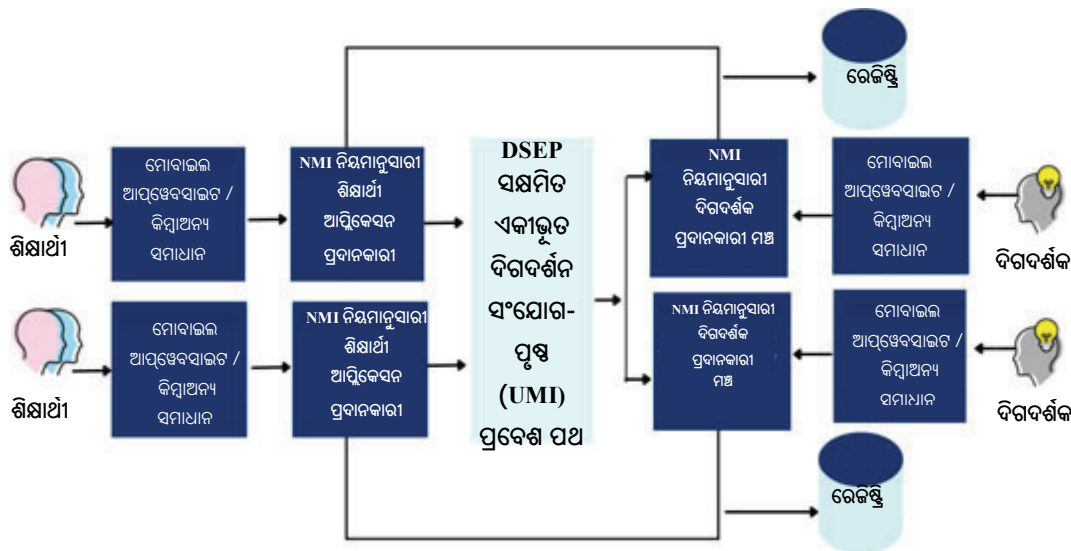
ରେଜିଷ୍ଟ୍ରି

ଶିକ୍ଷାର୍ଥୀ

ମୋବାଇଲ ଆପ୍‌ୱେବସାଇଟ / କିମ୍ବାଅନ୍ୟ ସମାଧାନ

NMI ନିୟମାନୁସାରୀ ଶିକ୍ଷାର୍ଥୀ ଆପ୍ଲିକେସନ ପ୍ରଦାନକାରୀ

DSEP ସକ୍ଷମିତ ଏକୀଭୂତ ଦିଗଦର୍ଶନ ସଂଯୋଗ-ପୃଷ୍ଠ (UMI) ପ୍ରବେଶ ପଥ

NMI ନିୟମାନୁସାରୀ ଦିଗଦର୍ଶକ ପ୍ରଦାନକାରୀ ମଞ୍ଚ

ମୋବାଇଲ ଆପ୍‌ୱେବସାଇଟ / କିମ୍ବାଅନ୍ୟ ସମାଧାନ

ଦିଗଦର୍ଶକ

ଶିକ୍ଷାର୍ଥୀ

ମୋବାଇଲ ଆପ୍‌ୱେବସାଇଟ / କିମ୍ବାଅନ୍ୟ ସମାଧାନ

NMI ନିୟମାନୁସାରୀ ଶିକ୍ଷାର୍ଥୀ ଆପ୍ଲିକେସନ ପ୍ରଦାନକାରୀ

NMI ନିୟମାନୁସାରୀ ଦିଗଦର୍ଶକ ପ୍ରଦାନକାରୀ ମଞ୍ଚ

ମୋବାଇଲ ଆପ୍‌ୱେବସାଇଟ / କିମ୍ବାଅନ୍ୟ ସମାଧାନ

ଦିଗଦର୍ଶକ

ରେଜିଷ୍ଟ୍ରି